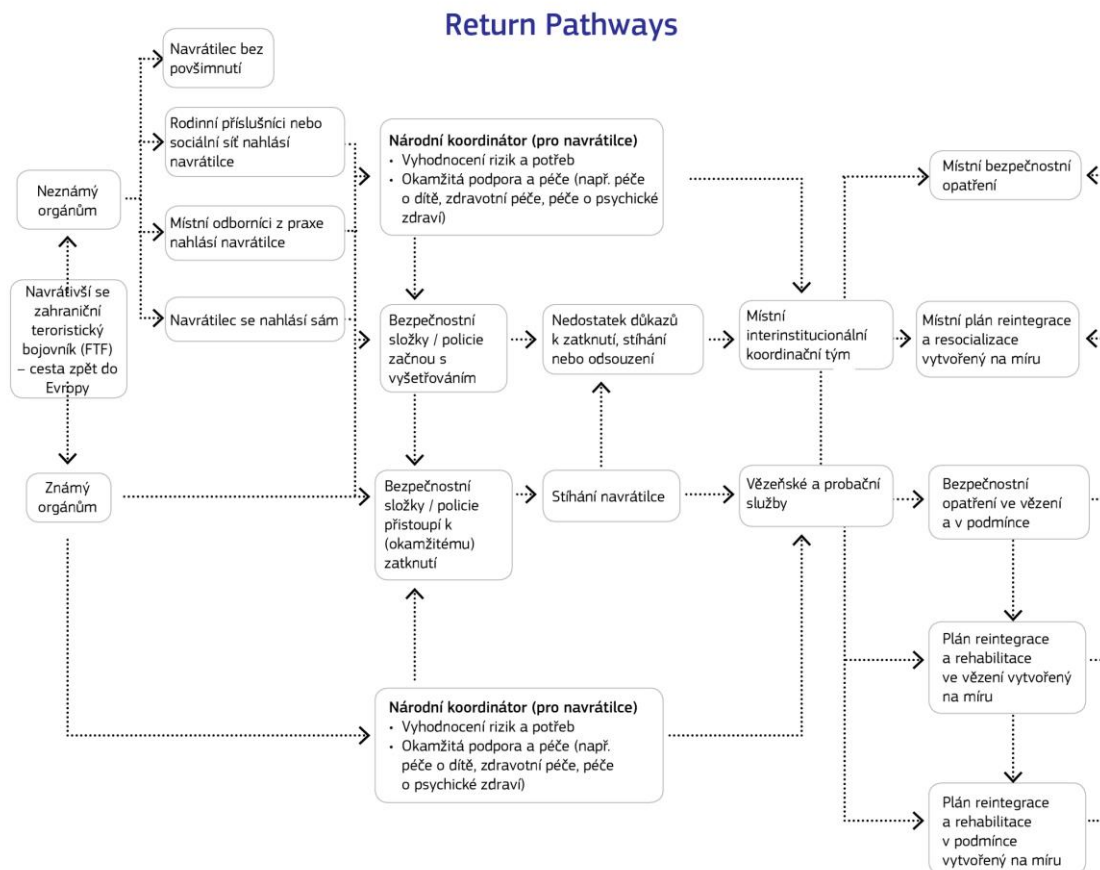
Return Pathways

Neznámý orgánům

Navrátivší se zahraniční teroristický bojovník (FTF) – cesta zpět do Evropy

Známý orgánům

Navrátilec bez povšimnutí

Rodinní příslušníci nebo sociální síť nahlásí navrátilce

Místní odborníci z praxe nahlásí navrátilce

Navrátilec se nahlásí sám

Národní koordinátor (pro navrátilce)
• Vyhodnocení rizik a potřeb
• Okamžitá podpora a péče (např. péče o dítě, zdravotní péče, péče o psychické zdraví)

Bezpečnostní složky / policie začnou s vyšetřováním

Nedostatek důkazů k zatknutí, stíhání nebo odsouzení

Místní interinstitucionální koordinační tým

Místní bezpečnostní opatření

Místní plán reintegrace a resocializace vytvořený na míru

Bezpečnostní složky / policie přistoupí k (okamžitému) zatknutí

Stíhání navrátilce

Vězeňské a probační služby

Bezpečnostní opatření ve vězení a v podmínce

Plán reintegrace a rehabilitace ve vězení vytvořený na míru

Národní koordinátor (pro navrátilce)
• Vyhodnocení rizik a potřeb
• Okamžitá podpora a péče (např. péče o dítě, zdravotní péče, péče o psychické zdraví)

Plán reintegrace a rehabilitace v podmínce vytvořený na míru